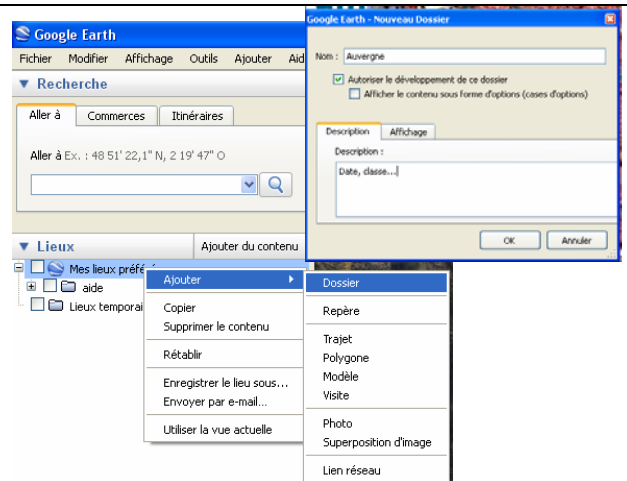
Google Earth
Fichier Modifier Affichage Outils Ajouter Aid
▼ Recherche
Aller à Commerces Itinéraires
Aller à Ex. : 48 51' 22,1" N, 2 19' 47" O
▼ Lieux
Ajout du contenu
Mes lieux préfé
aide
Lieux temporai

Google Earth - Nouveau Dossier
Nom : Auvergne
Autoriser le développement de ce dossier
Afficher le contenu sous forme d'options (cases d'options)
Description Affichage
Description :
Date, classe...
OK Annuler

Ajouter
Copier
Supprimer le contenu
Rétablir
Enregistrer le lieu sous...
Envoyer par e-mail...
Utiliser la vue actuelle

Dossier
Repère
Trajet
Polygone
Modèle
Visite
Photo
Superposition d'image
Lien réseau